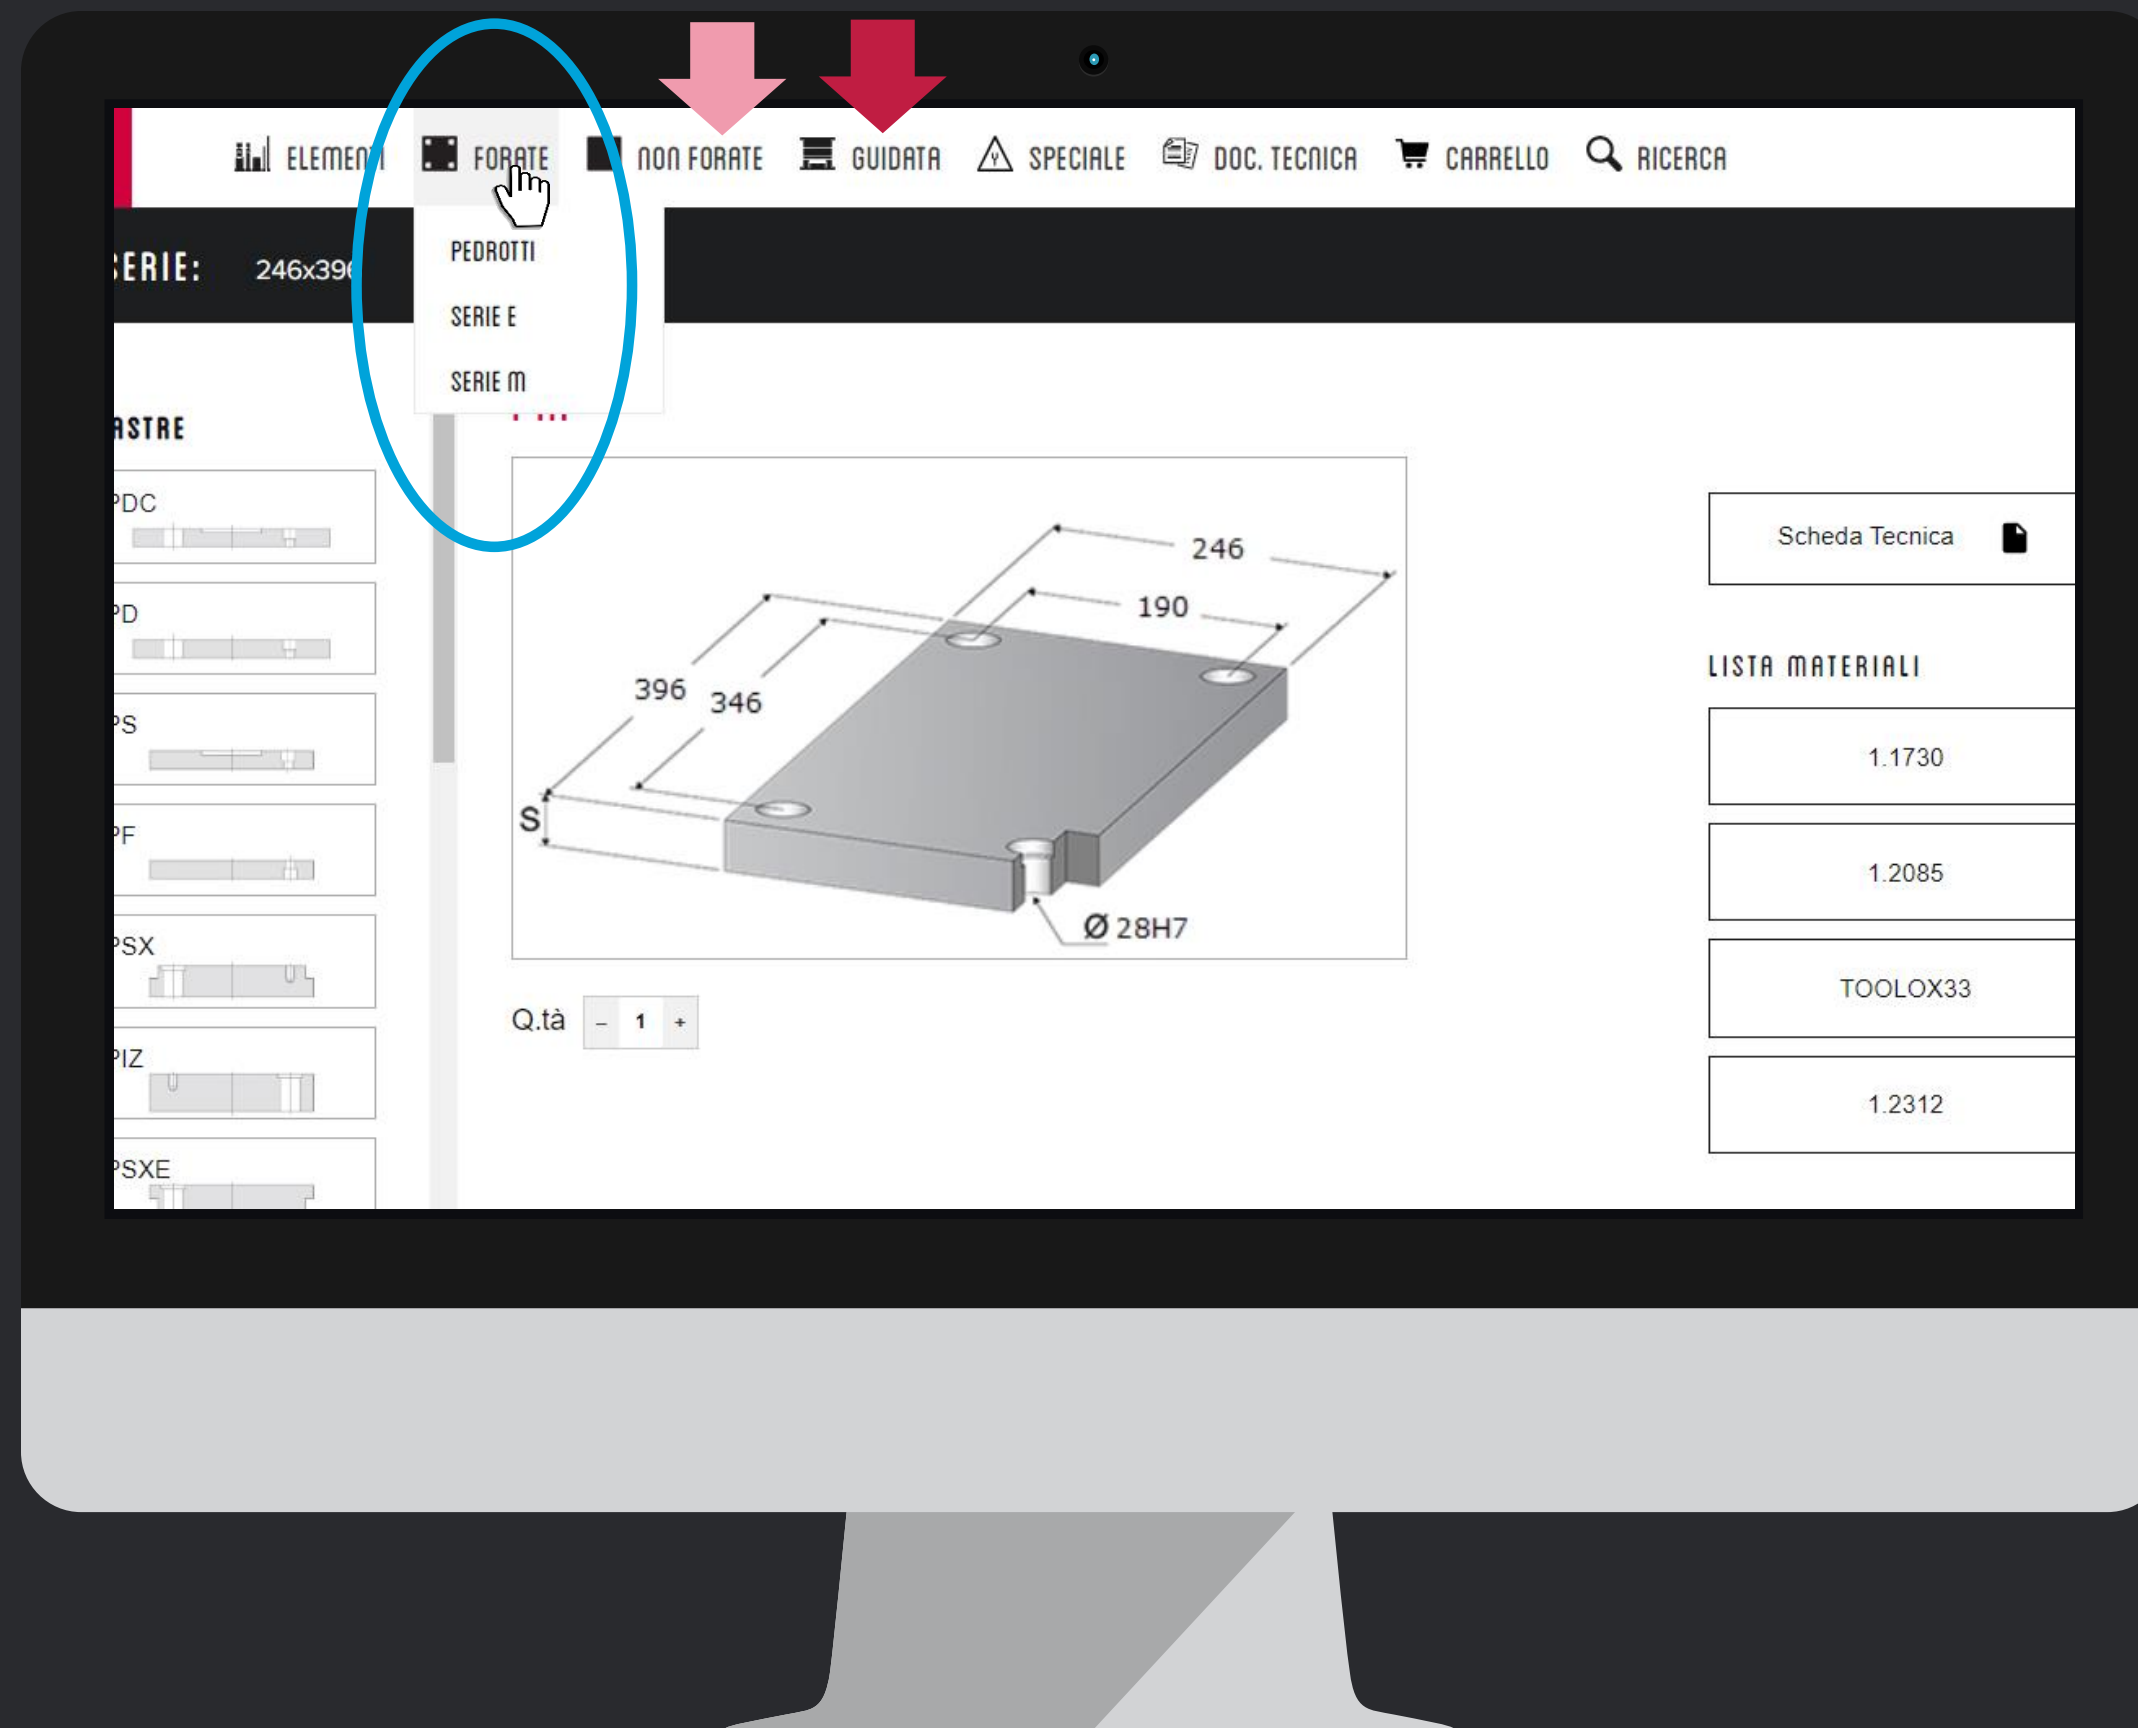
ELEMENTI FORATE NON FORATE GUIDATA SPECIALE DOC. TECNICA CARRELLO RICERCA

PEDROTTI
SERIE E
SERIE M

ERIE: 246x39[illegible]

ASTRE

PDC
PD
PS
PF
PSX
PIZ
PSXE

246
190
396
346
S
Ø 28H7

Q.tà – 1 +

Scheda Tecnica

LISTA MATERIALI

1.1730
1.2085
TOOLOX33
1.2312